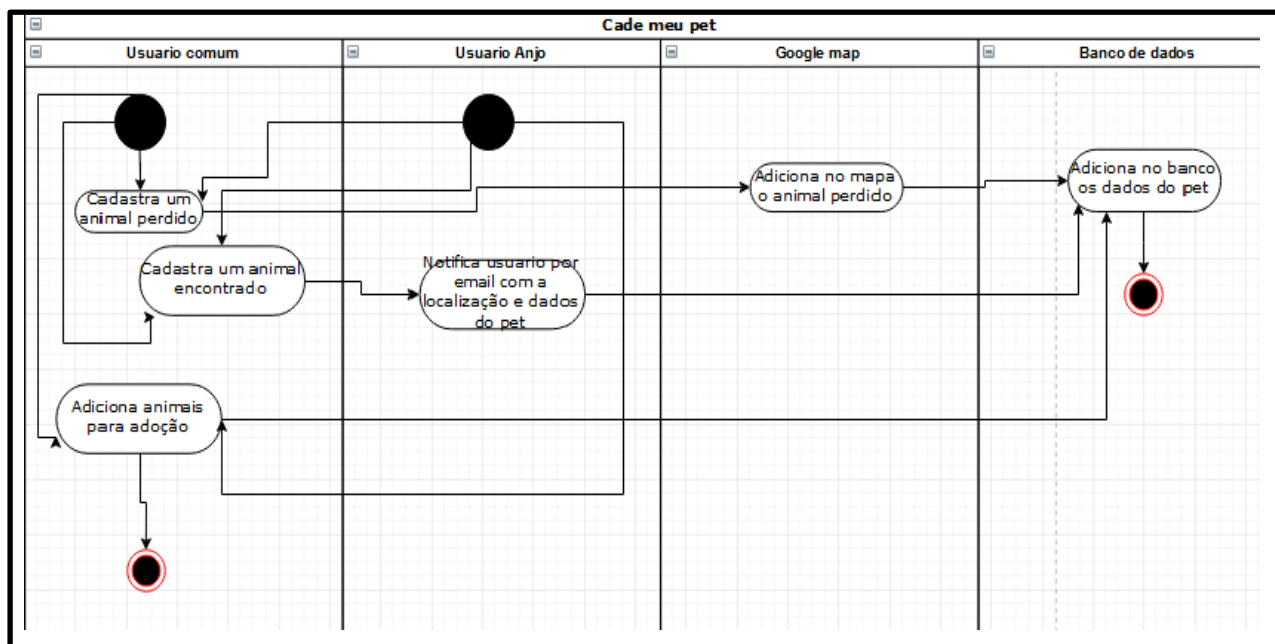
Cade meu pet

Usuario comum

Usuario Anjo

Google map

Banco de dados

Cadastra um animal perdido

Cadastra um animal encontrado

Notifica usuario por email com a localização e dados do pet

Adiciona no mapa o animal perdido

Adiciona no banco os dados do pet

Adiciona animais para adoção